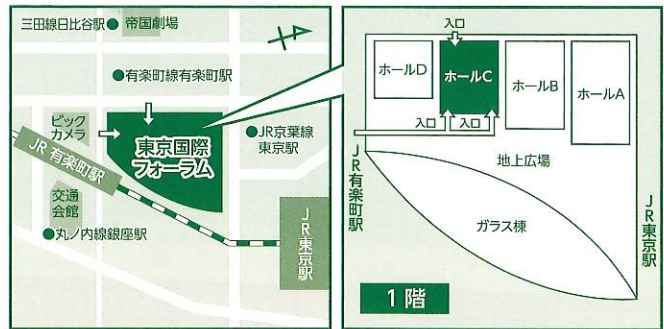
三田線日比谷駅
帝国劇場
N
有楽町線有楽町駅
ビックカメラ
東京国際フォーラム
JR京葉線東京駅
JR有楽町駅
交通会館
丸ノ内線銀座駅
JR東京駅

入口
ホールD
ホールC
ホールB
ホールA
入口
入口
JR有楽町駅
地上広場
ガラス棟
JR東京駅
1階